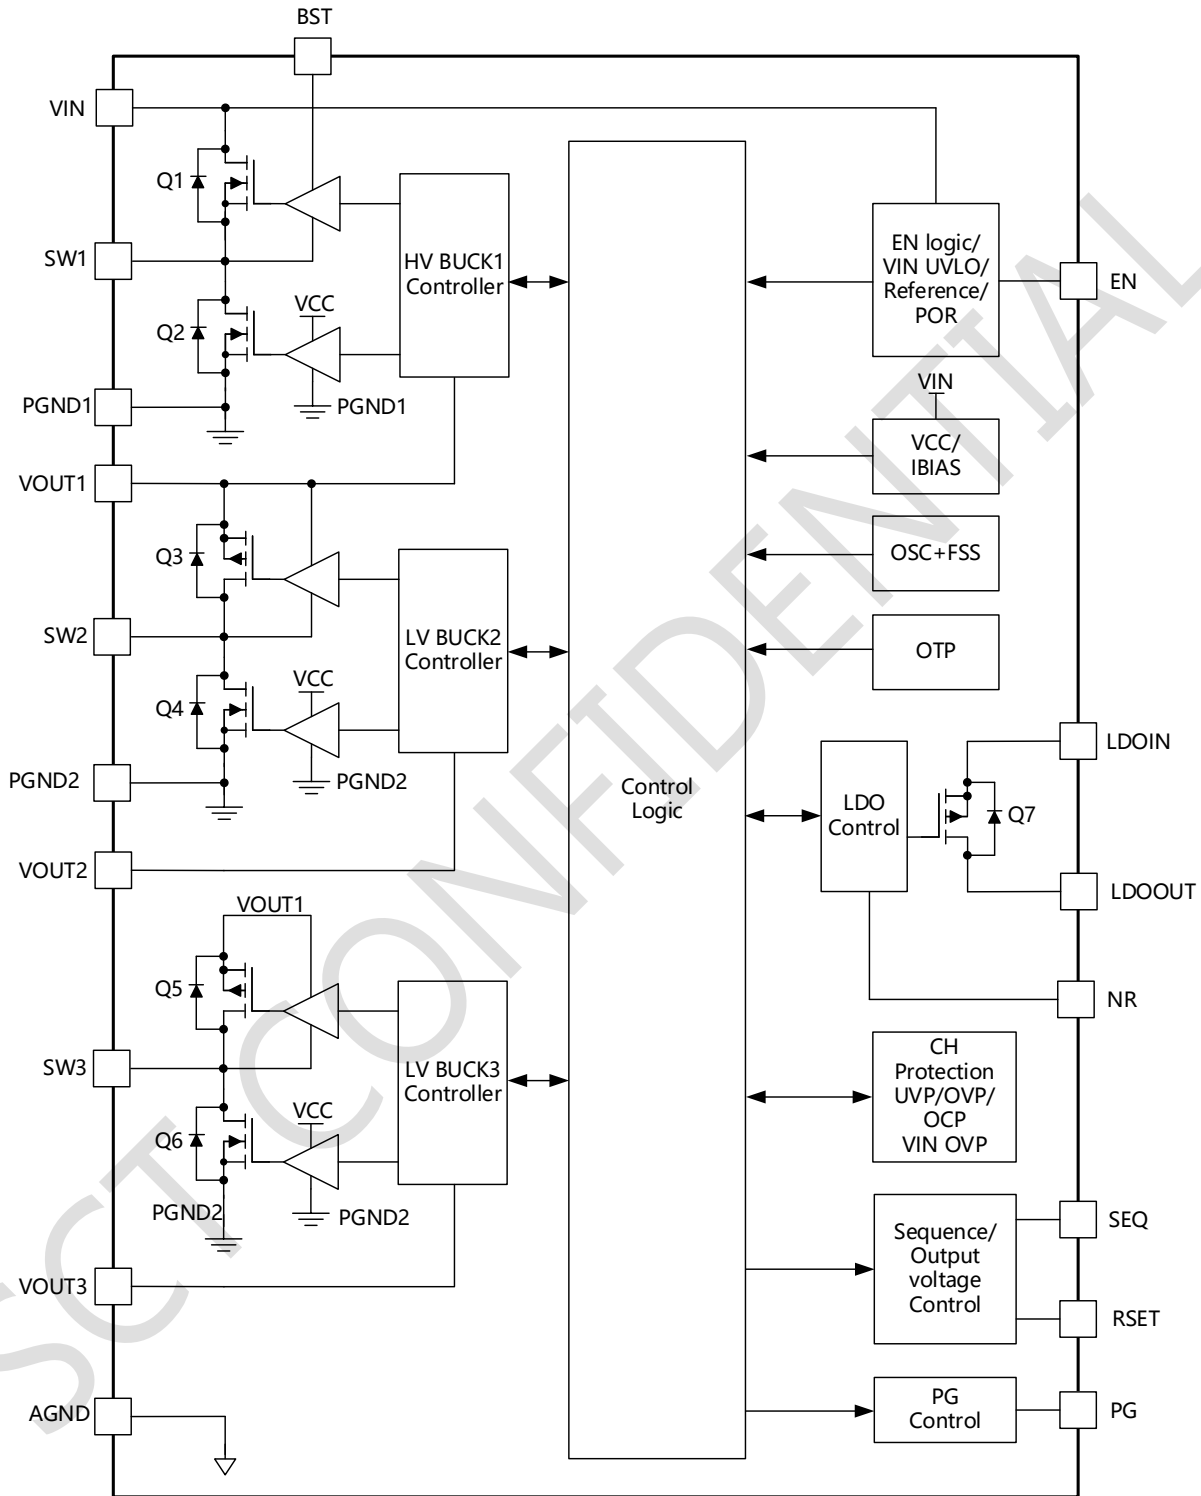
BST

VIN

Q1

SW1

Q2

VCC

PGND1

PGND1

HV BUCK1 Controller

VOUT1

Q3

SW2

Q4

VCC

PGND2

PGND2

LV BUCK2 Controller

VOUT2

VOUT1

Q5

SW3

Q6

VCC

PGND2

PGND2

LV BUCK3 Controller

VOUT3

AGND

Control Logic

EN logic/ VIN UVLO/ Reference/ POR

EN

VIN

VCC/ IBIAS

OSC+FSS

OTP

LDO Control

Q7

LDOIN

LDOOUT

NR

CH Protection UVP/OVP/ OCP VIN OVP

Sequence/ Output voltage Control

SEQ

RSET

PG Control

PG

SCT CONFIDENTIAL